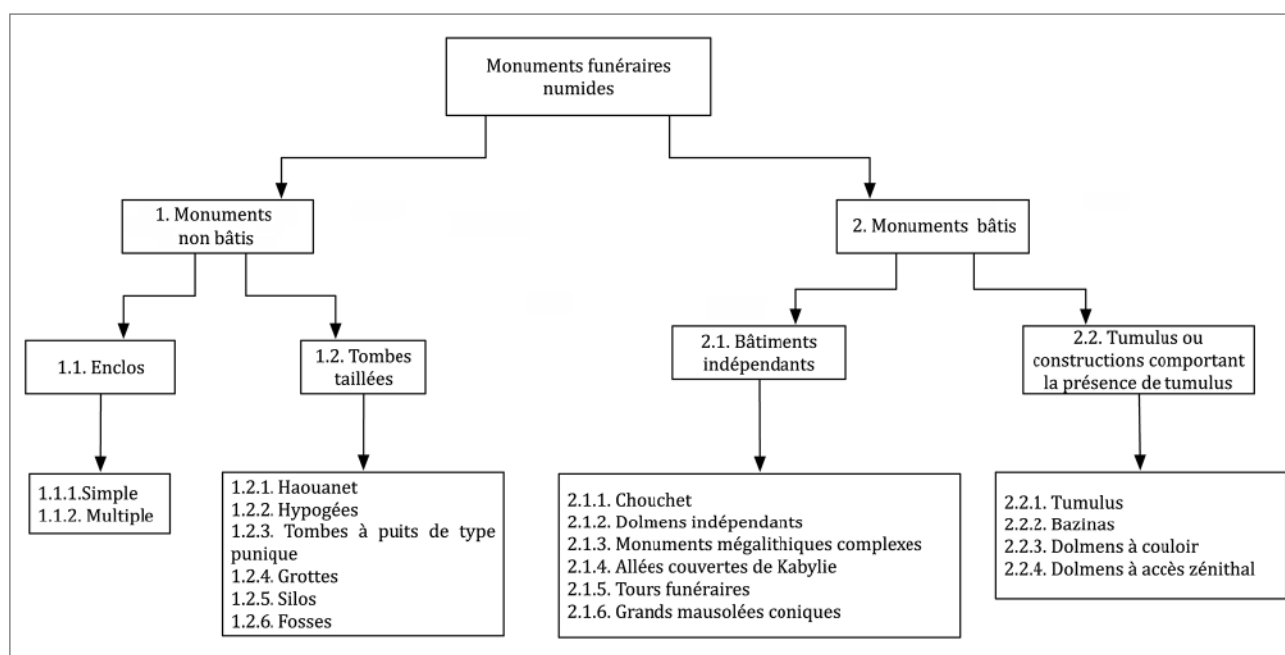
Monuments funéraires numides

1. Monuments non bâtis

2. Monuments bâtis

1.1. Enclos

1.2. Tombes taillées

2.1. Bâtiments indépendants

2.2. Tumulus ou constructions comportant la présence de tumulus

1.1.1.Simple
1.1.2. Multiple

1.2.1. Haouanet
1.2.2. Hypogées
1.2.3. Tombes à puits de type punique
1.2.4. Grottes
1.2.5. Silos
1.2.6. Fosses

2.1.1. Chouchet
2.1.2. Dolmens indépendants
2.1.3. Monuments mégalithiques complexes
2.1.4. Allées couvertes de Kabylie
2.1.5. Tours funéraires
2.1.6. Grands mausolées coniques

2.2.1. Tumulus
2.2.2. Bazinas
2.2.3. Dolmens à couloir
2.2.4. Dolmens à accès zénithal